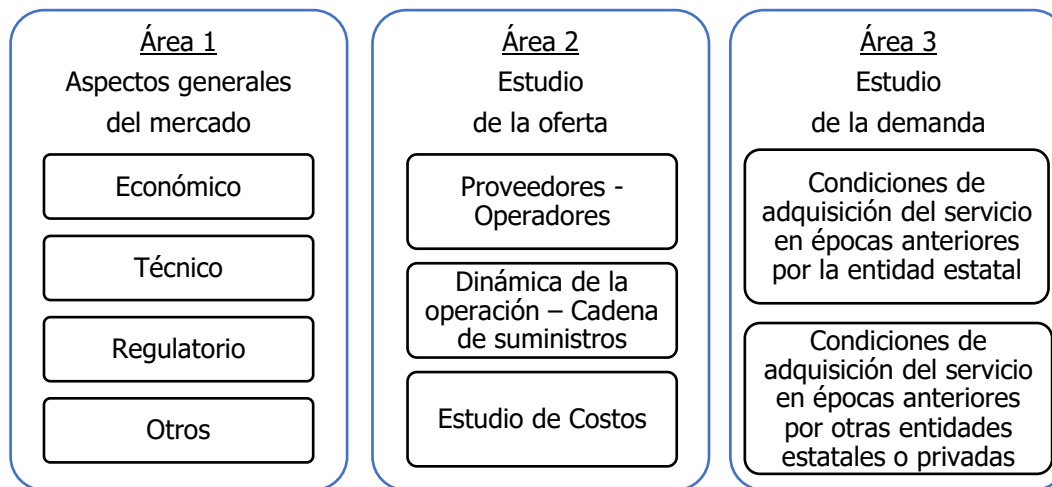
Área 1
Aspectos generales del mercado

Económico

Técnico

Regulatorio

Otros

Área 2
Estudio de la oferta

Proveedores - Operadores

Dinámica de la operación – Cadena de suministros

Estudio de Costos

Área 3
Estudio de la demanda

Condiciones de adquisición del servicio en épocas anteriores por la entidad estatal

Condiciones de adquisición del servicio en épocas anteriores por otras entidades estatales o privadas